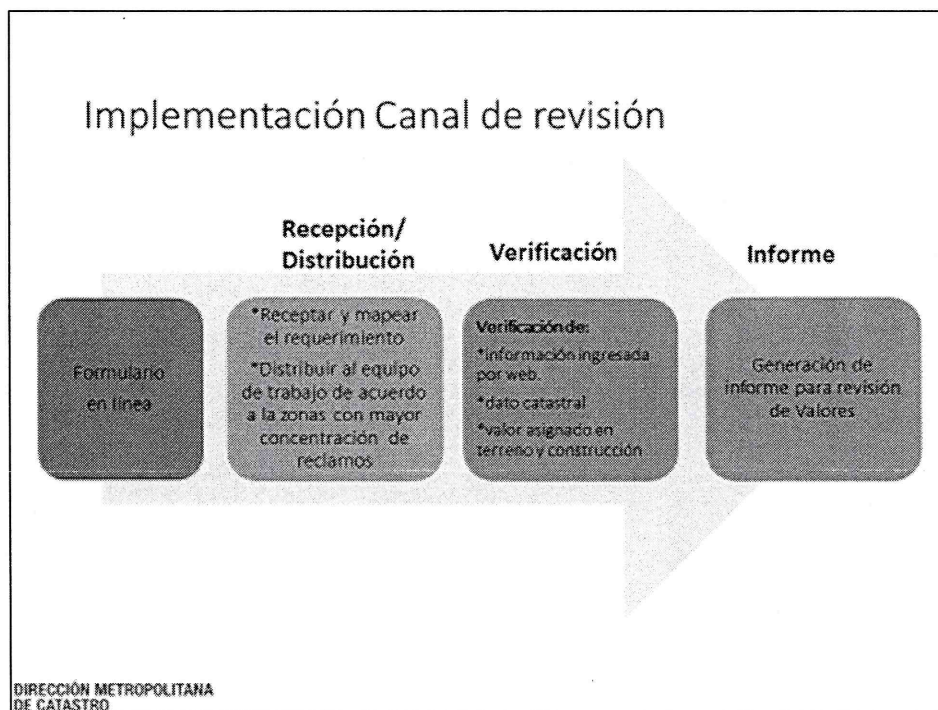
Implementación Canal de revisión

Recepción/ Distribución

Verificación

Informe

Formulario en línea

*Receptar y mapear el requerimiento

*Distribuir al equipo de trabajo de acuerdo a la zonas con mayor concentración de reclamos

Verificación de:

*información ingresada por web.

*dato catastral

*valor asignado en terreno y construcción

Generación de informe para revisión de Valores

DIRECCIÓN METROPOLITANA DE CATASTRO